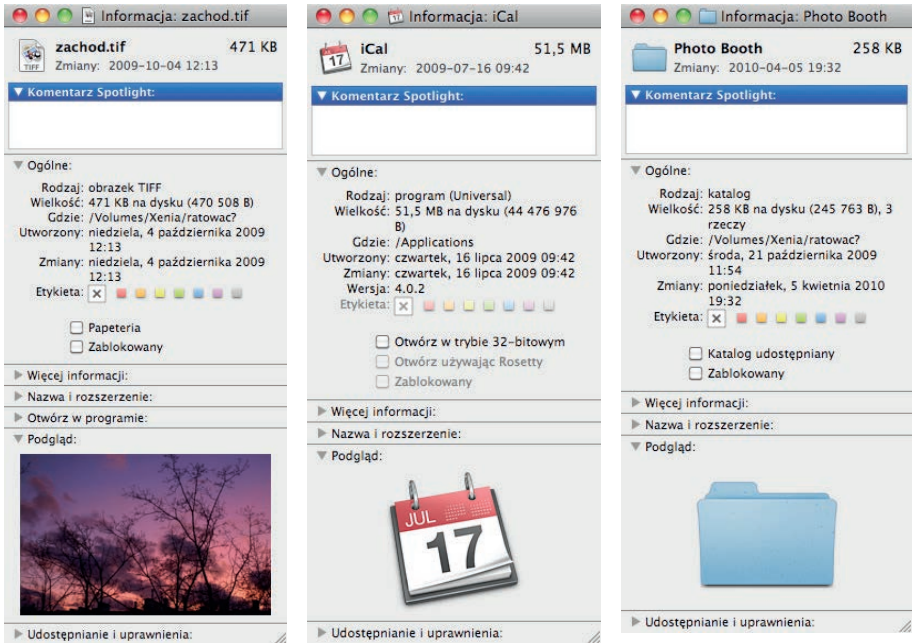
Informacja: zachod.tif

TIFF
zachod.tif 471 KB
Zmiany: 2009-10-04 12:13

▼ Komentarz Spotlight:

▼ Ogólne:
Rodzaj: obrazek TIFF
Wielkość: 471 KB na dysku (470 508 B)
Gdzie: /Volumes/Xenia/ratowac?
Utworzony: niedziela, 4 października 2009 12:13
Zmiany: niedziela, 4 października 2009 12:13
Etykieta: ✕

Papeteria
Zablokowany

▶ Więcej informacji:
▶ Nazwa i rozszerzenie:
▶ Otwórz w programie:
▼ Podgląd:

▶ Udostępnianie i uprawnienia:

Informacja: iCal

17
iCal 51,5 MB
Zmiany: 2009-07-16 09:42

▼ Komentarz Spotlight:

▼ Ogólne:
Rodzaj: program (Universal)
Wielkość: 51,5 MB na dysku (44 476 976 B)
Gdzie: /Applications
Utworzony: czwartek, 16 lipca 2009 09:42
Zmiany: czwartek, 16 lipca 2009 09:42
Wersja: 4.0.2
Etykieta: ✕

Otwórz w trybie 32-bitowym
Otwórz używając Rosetty
Zablokowany

▶ Więcej informacji:
▶ Nazwa i rozszerzenie:
▼ Podgląd:

JUL
17

▶ Udostępnianie i uprawnienia:

Informacja: Photo Booth

Photo Booth 258 KB
Zmiany: 2010-04-05 19:32

▼ Komentarz Spotlight:

▼ Ogólne:
Rodzaj: katalog
Wielkość: 258 KB na dysku (245 763 B), 3 rzeczy
Gdzie: /Volumes/Xenia/ratowac?
Utworzony: środa, 21 października 2009 11:54
Zmiany: poniedziałek, 5 kwietnia 2010 19:32
Etykieta: ✕

Katalog udostępniany
Zablokowany

▶ Więcej informacji:
▶ Nazwa i rozszerzenie:
▼ Podgląd:

▶ Udostępnianie i uprawnienia: